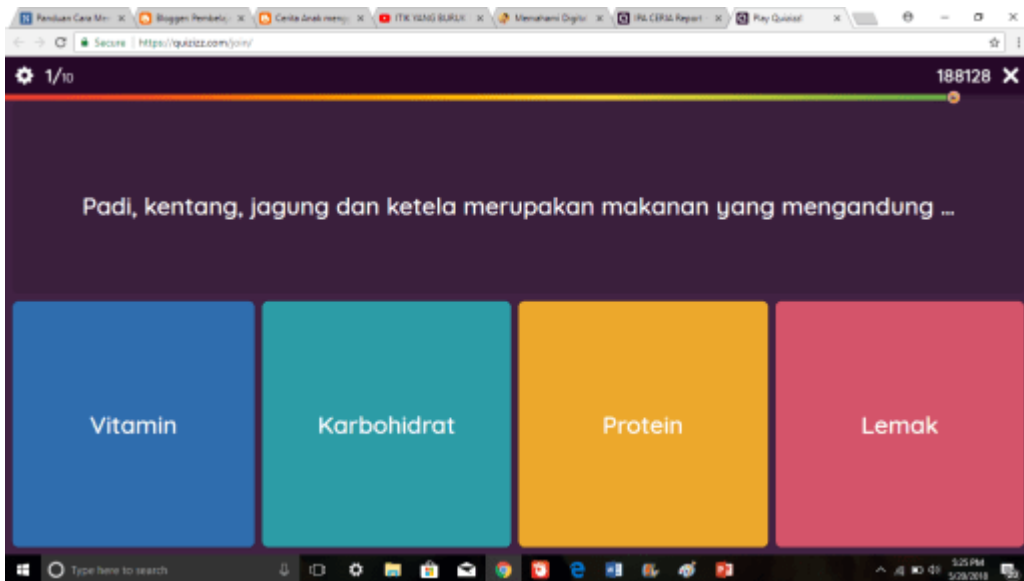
Panduan Cara Me ×
Bloggers Pembelaj ×
Cerita Anak meng ×
ITIK YANG BURUK ×
Memahami Digital ×
IPA CERIA Report ×
Play Quizizz! ×

Secure | https://quizizz.com/join/

1/10

188128

Padi, kentang, jagung dan ketela merupakan makanan yang mengandung ...

Vitamin

Karbohidrat

Protein

Lemak

Type here to search

5:25 PM
5/29/2018